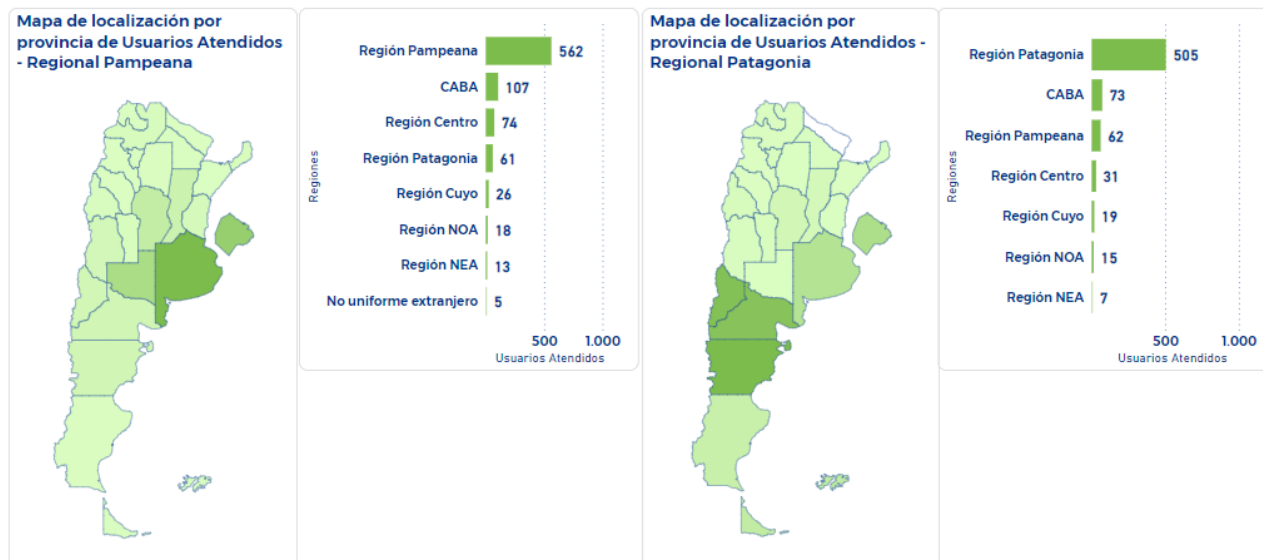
Mapa de localización por provincia de Usuarios Atendidos - Regional Pampeana

Regiones

| | |
|---|---|
| Región Pampeana | 562 |
| CABA | 107 |
| Región Centro | 74 |
| Región Patagonia | 61 |
| Región Cuyo | 26 |
| Región NOA | 18 |
| Región NEA | 13 |
| No uniforme extranjero | 5 |

500 1.000
Usuarios Atendidos

Mapa de localización por provincia de Usuarios Atendidos - Regional Patagonia

Regiones

| | |
|---|---|
| Región Patagonia | 505 |
| CABA | 73 |
| Región Pampeana | 62 |
| Región Centro | 31 |
| Región Cuyo | 19 |
| Región NOA | 15 |
| Región NEA | 7 |

500 1.000
Usuarios Atendidos